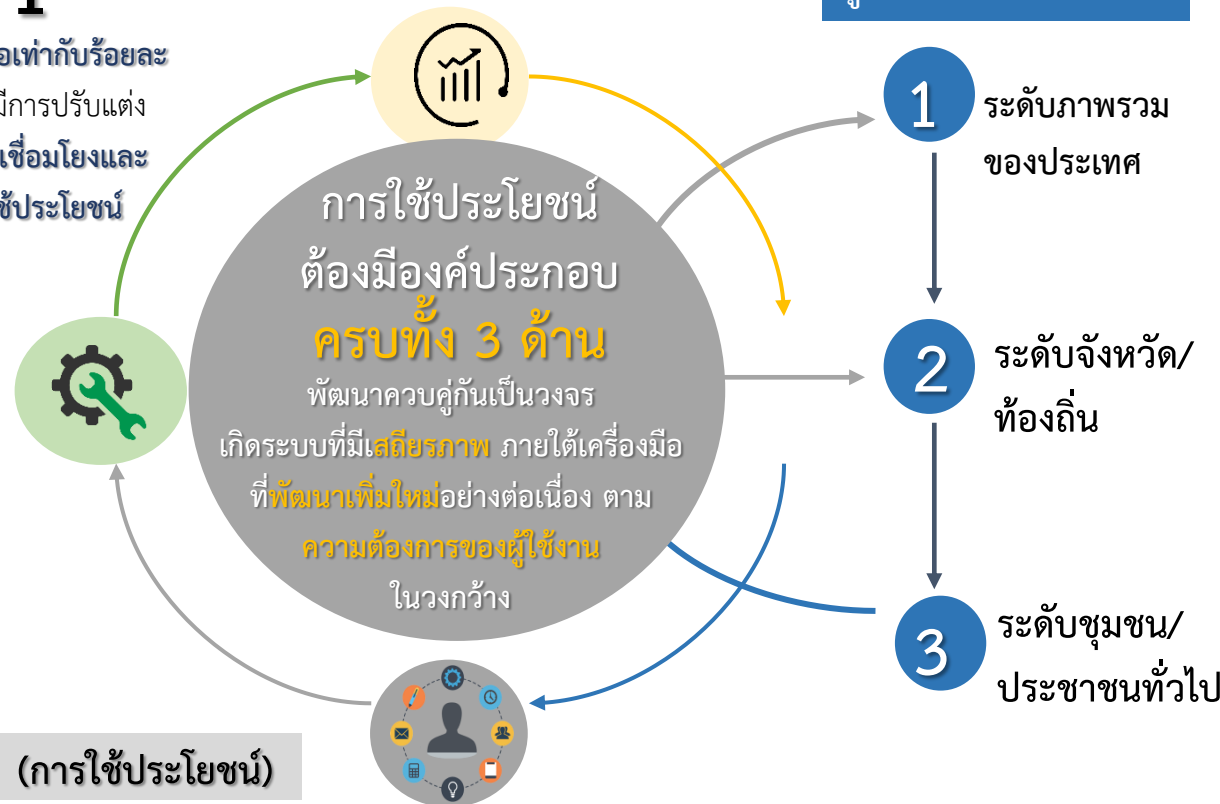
อเท่ากับร้อยละ
มีการปรับแต่ง
เชื่อมโยงและ
ช้ประโยชน์

การใช้ประโยชน์
ต้องมีองค์ประกอบ
ครบทั้ง 3 ด้าน
พัฒนาควบคู่กันเป็นวงจร
เกิดระบบที่มีเสถียรภาพ ภายใต้เครื่องมือที่พัฒนาเพิ่มใหม่อย่างต่อเนื่อง ตามความต้องการของผู้ใช้งานในวงกว้าง

1 ระดับภาพรวมของประเทศ

2 ระดับจังหวัด/ท้องถิ่น

3 ระดับชุมชน/ประชาชนทั่วไป

(การใช้ประโยชน์)